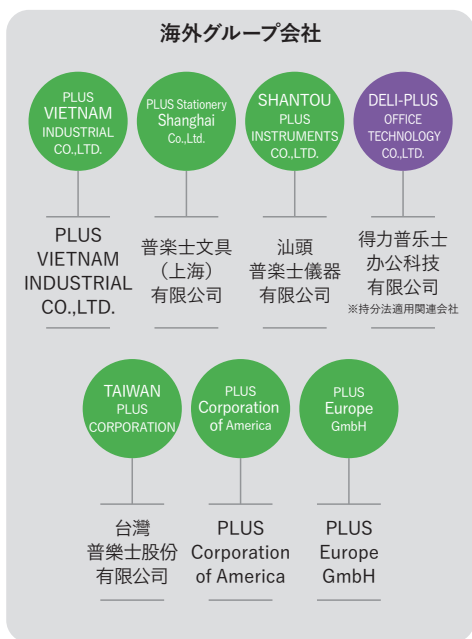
海外グループ会社

PLUS VIETNAM INDUSTRIAL CO.,LTD.

PLUS VIETNAM INDUSTRIAL CO.,LTD.

PLUS Stationery Shanghai Co.,Ltd.

普楽士文具（上海）有限公司

SHANTOU PLUS INSTRUMENTS CO.,LTD.

汕頭普楽士儀器有限公司

DELI-PLUS OFFICE TECHNOLOGY CO.,LTD.

得力普乐士办公科技有限公司
※持分法適用関連会社

TAIWAN PLUS CORPORATION

台灣普樂士股份有限公司

PLUS Corporation of America

PLUS Corporation of America

PLUS Europe GmbH

PLUS Europe GmbH